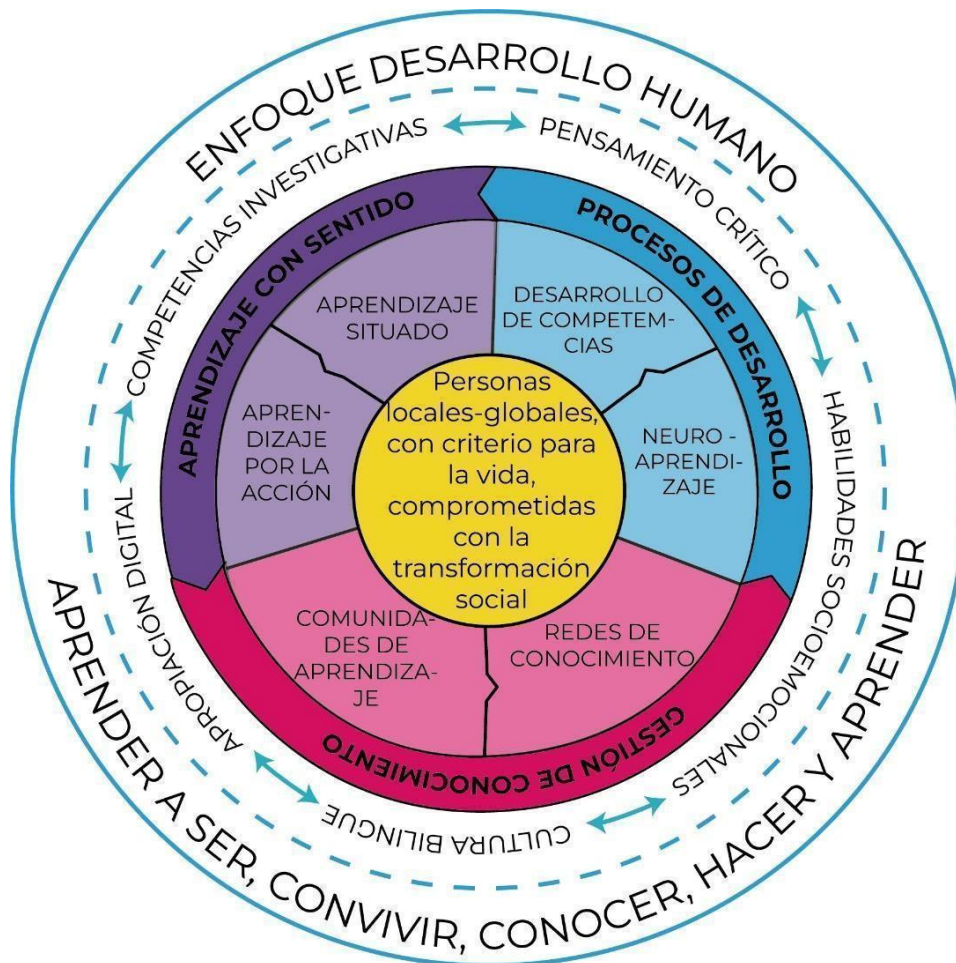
ENFOQUE DESARROLLO HUMANO

COMPETENCIAS INVESTIGATIVAS

PENSAMIENTO CRÍTICO

HABILIDADES SOCIOEMOCIONALES

CULTURA BILINGUE

APROPIACIÓN DIGITAL

APRENDIZAJE CON SENTIDO

PROCESOS DE DESARROLLO

GESTIÓN DE CONOCIMIENTO

APRENDIZAJE SITUADO

DESARROLLO DE COMPETEMCIAS

APRENDIZAJE POR LA ACCIÓN

NEURO - APRENDIZAJE

Personas locales-globales, con criterio para la vida, comprometidas con la transformación social

COMUNIDADES DE APRENDIZAJE

REDES DE CONOCIMIENTO

APRENDER A SER, CONVIVIR, CONOCER, HACER Y APRENDER